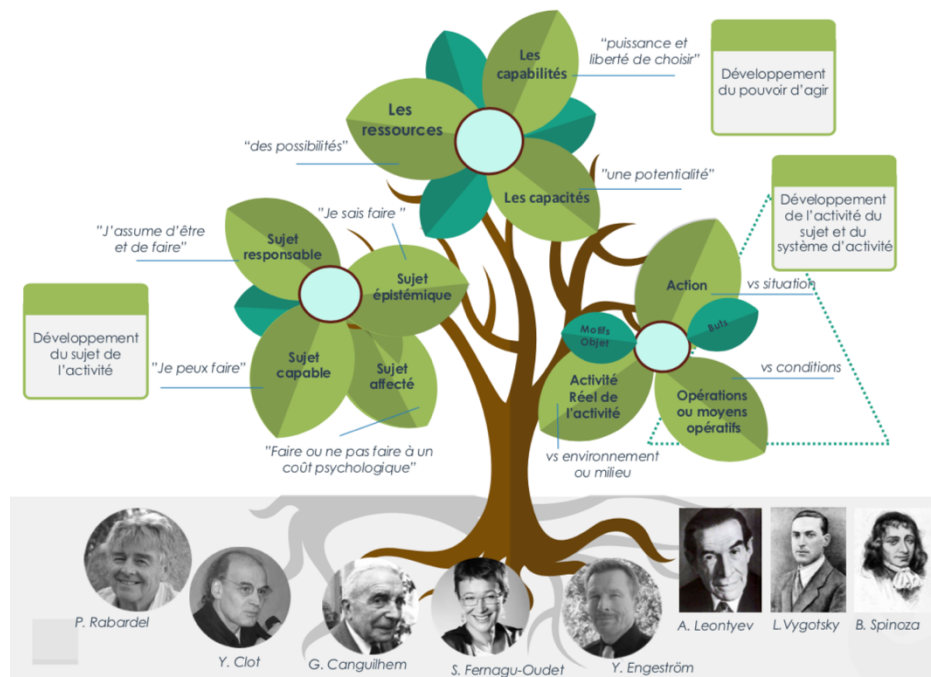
Les capabilités

"puissance et liberté de choisir"

Développement du pouvoir d'agir

Les ressources

"des possibilités"

"une potentialité"

Les capacités

Développement de l'activité du sujet et du système d'activité

"J'assume d'être et de faire"

"Je sais faire "

Sujet responsable

Sujet épistémique

Action

vs situation

Développement du sujet de l'activité

Motifs Objet

Buts

"Je peux faire"

Sujet capable

Sujet affecté

Activité Réel de l'activité

Opérations ou moyens opératifs

vs conditions

"Faire ou ne pas faire a un coût psychologique"

vs environnement ou milieu

P. Rabardel

Y. Clot

G. Canguilhem

S. Fernagu-Oudet

Y. Engeström

A. Leontyev

L.Vygotsky

B. Spinoza